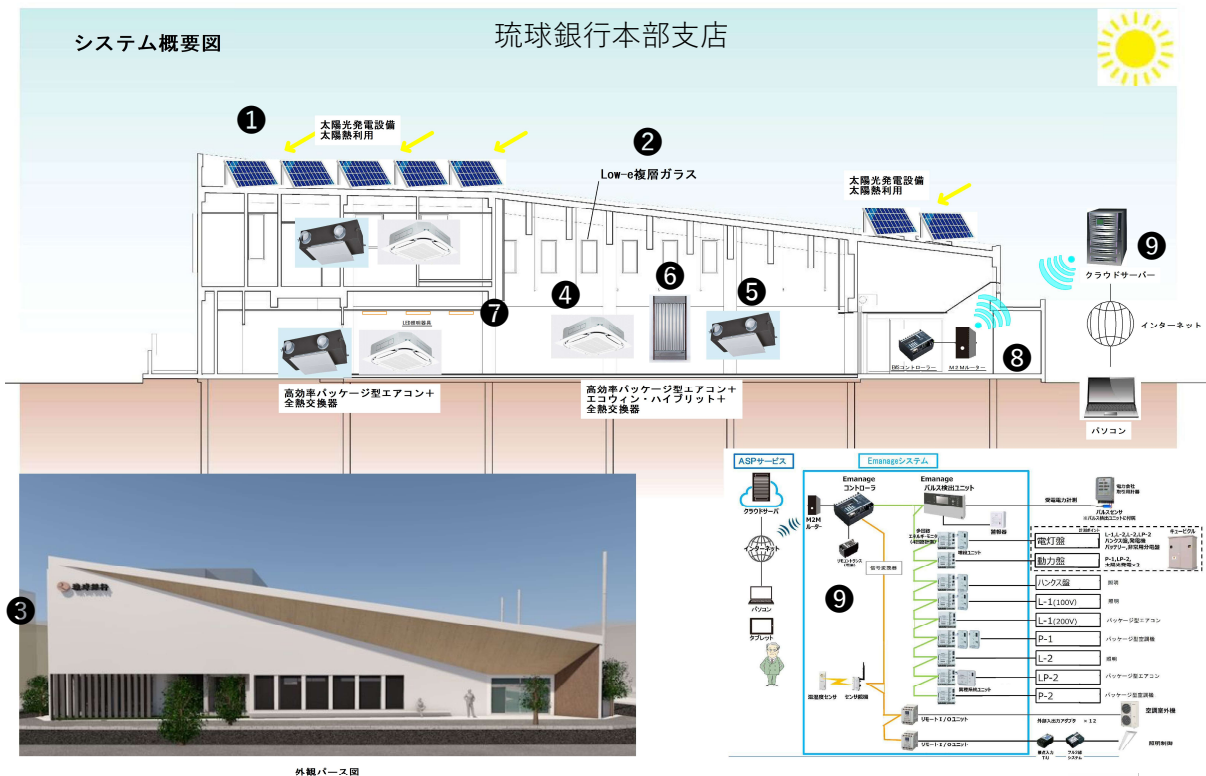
システム概要図

琉球銀行本部支店

❶
太陽光発電設備
太陽熱利用

❷
Low-e複層ガラス

太陽光発電設備
太陽熱利用

❾
クラウドサーバー

インターネット

❹ ❻ ❺ ❼

LED照明器具

BEコントローラー
M2Mルーター

❽

パソコン

高効率パッケージ型エアコン＋
全熱交換器

高効率パッケージ型エアコン＋
エコウィン・ハイブリット＋
全熱交換器

❸

琉球銀行

外観パース図

ASPサービス

クラウドサーバ

インターネット

パソコン

タブレット

Emanageシステム

M2M
ルーター

Emanage
コントローラ

Emanage
パルス検出ユニット

❾

温湿度センサ
センサ親機

リモートI/Oユニット
リモートI/Oユニット

受電電力計測
パルスセンサ

電力会社
取引用計器

電灯盤
動力盤
ハンクス盤
L-1(100V)
L-1(200V)
P-1
L-2
LP-2
P-2

L-1,L-2,L-3,LP-2
ハンクス盤,動力盤
P-1,LP-2,

キュービクル

照明
パッケージ型エアコン
パッケージ型空調機
照明
パッケージ型エアコン
パッケージ型空調機

空調室外機

外部入出力アダプタ ×12

照明制御